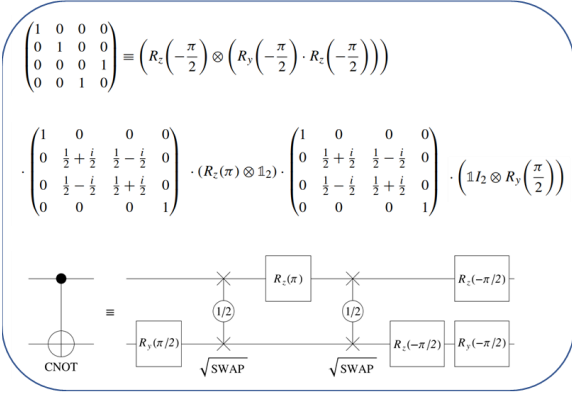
$\begin{pmatrix} 1 & 0 & 0 & 0 \\ 0 & 1 & 0 & 0 \\ 0 & 0 & 0 & 1 \\ 0 & 0 & 1 & 0 \end{pmatrix} \equiv \left( R_z\left(-\frac{\pi}{2}\right) \otimes \left( R_y\left(-\frac{\pi}{2}\right) \cdot R_z\left(-\frac{\pi}{2}\right) \right) \right)$

$\cdot \begin{pmatrix} 1 & 0 & 0 & 0 \\ 0 & \frac{1}{2}+\frac{i}{2} & \frac{1}{2}-\frac{i}{2} & 0 \\ 0 & \frac{1}{2}-\frac{i}{2} & \frac{1}{2}+\frac{i}{2} & 0 \\ 0 & 0 & 0 & 1 \end{pmatrix} \cdot (R_z(\pi) \otimes \mathbb{1}_2) \cdot \begin{pmatrix} 1 & 0 & 0 & 0 \\ 0 & \frac{1}{2}+\frac{i}{2} & \frac{1}{2}-\frac{i}{2} & 0 \\ 0 & \frac{1}{2}-\frac{i}{2} & \frac{1}{2}+\frac{i}{2} & 0 \\ 0 & 0 & 0 & 1 \end{pmatrix} \cdot \left( \mathbb{1}I_2 \otimes R_y\left(\frac{\pi}{2}\right) \right)$

CNOT

$\equiv$

$R_y(\pi/2)$

1/2

$\sqrt{\text{SWAP}}$

$R_z(\pi)$

1/2

$\sqrt{\text{SWAP}}$

$R_z(-\pi/2)$

$R_z(-\pi/2)$

$R_y(-\pi/2)$